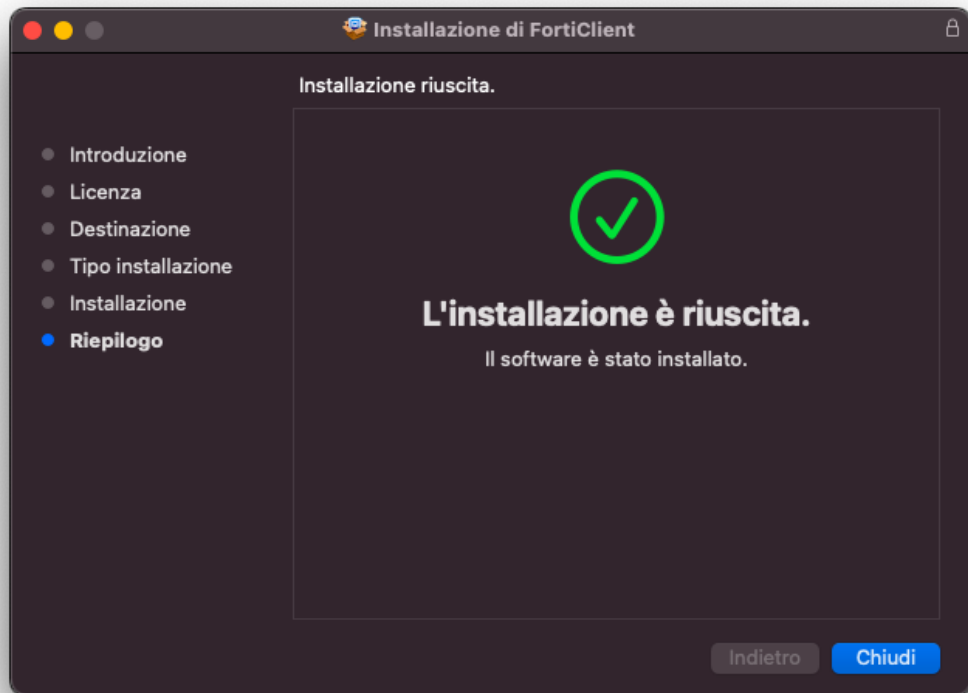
Installazione di FortiClient

Installazione riuscita.

Introduzione
Licenza
Destinazione
Tipo installazione
Installazione
Riepilogo

L'installazione è riuscita.

Il software è stato installato.

Indietro
Chiudi